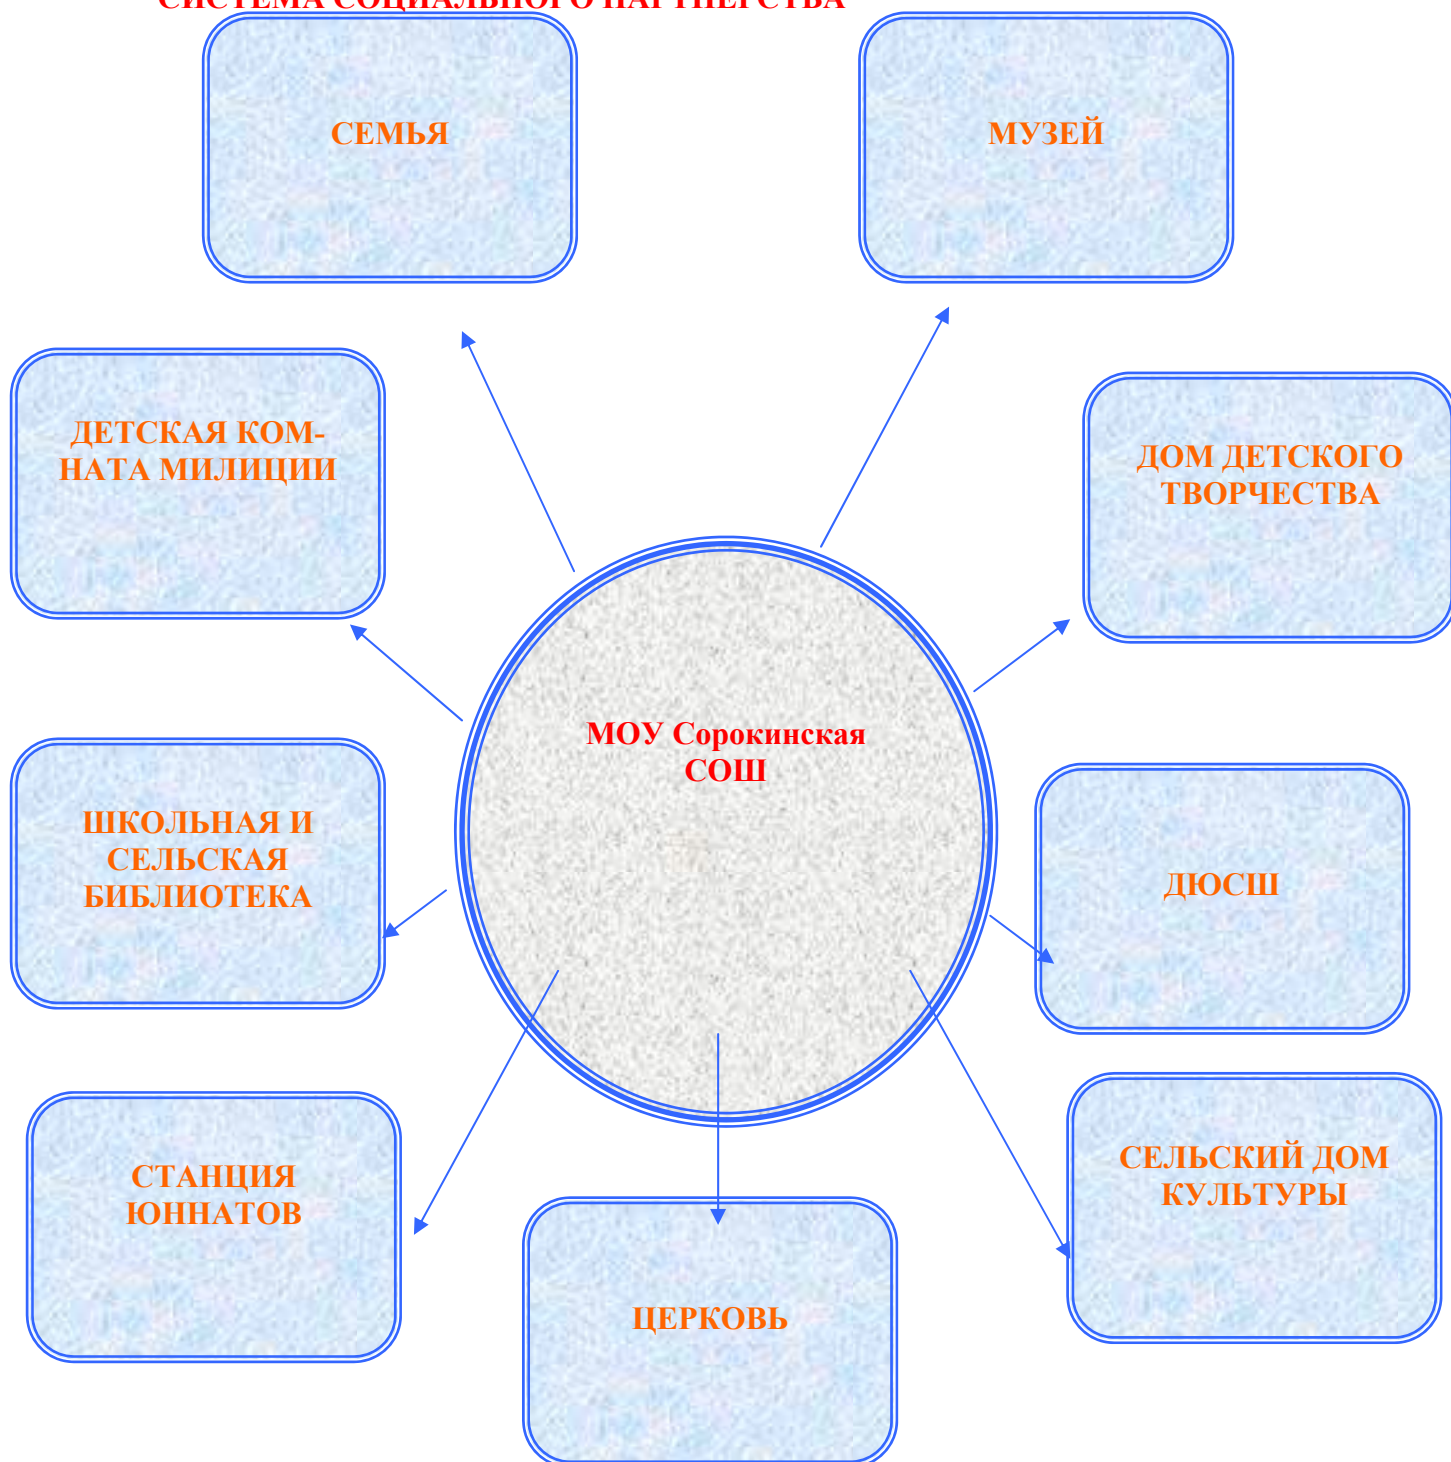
СИСТЕМА СОЦИАЛЬНОГО ПАРТНЕРСТВА

СЕМЬЯ

МУЗЕЙ

ДЕТСКАЯ КОМНАТА МИЛИЦИИ

ДОМ ДЕТСКОГО ТВОРЧЕСТВА

МОУ Сорокинская СОШ

ШКОЛЬНАЯ И СЕЛЬСКАЯ БИБЛИОТЕКА

ДЮСШ

СТАНЦИЯ ЮННАТОВ

СЕЛЬСКИЙ ДОМ КУЛЬТУРЫ

ЦЕРКОВЬ